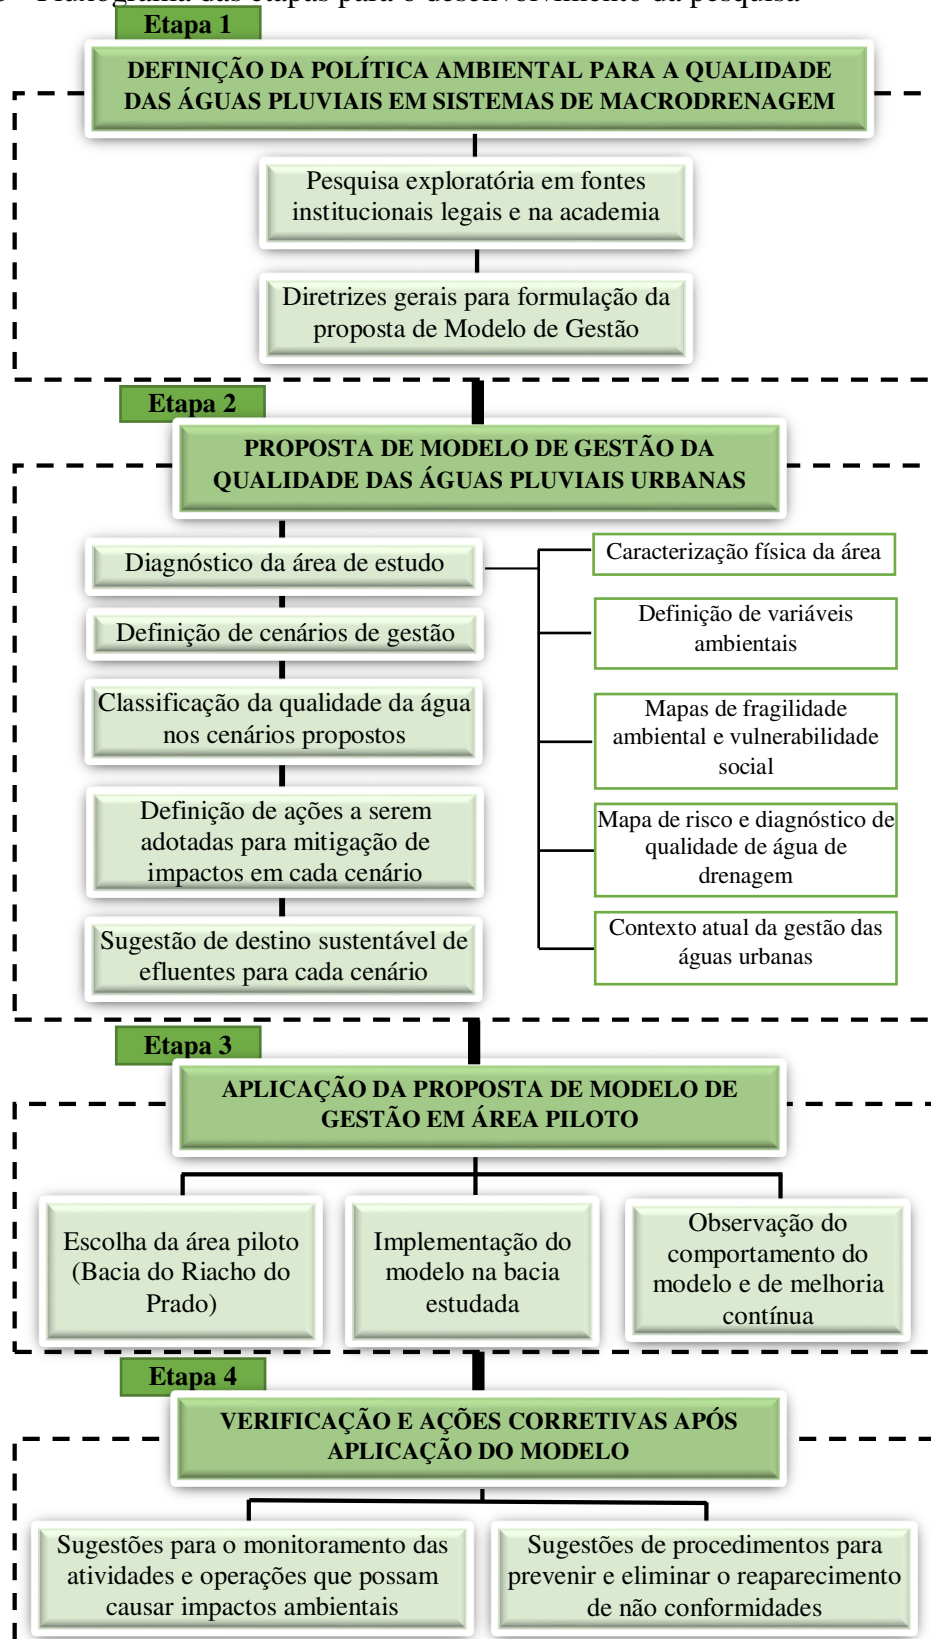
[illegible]

Etapa 1

DEFINIÇÃO DA POLÍTICA AMBIENTAL PARA A QUALIDADE DAS ÁGUAS PLUVIAIS EM SISTEMAS DE MACRODRENAGEM

Pesquisa exploratória em fontes institucionais legais e na academia

Diretrizes gerais para formulação da proposta de Modelo de Gestão

Etapa 2

PROPOSTA DE MODELO DE GESTÃO DA QUALIDADE DAS ÁGUAS PLUVIAIS URBANAS

Diagnóstico da área de estudo

Definição de cenários de gestão

Classificação da qualidade da água nos cenários propostos

Definição de ações a serem adotadas para mitigação de impactos em cada cenário

Sugestão de destino sustentável de efluentes para cada cenário

Caracterização física da área

Definição de variáveis ambientais

Mapas de fragilidade ambiental e vulnerabilidade social

Mapa de risco e diagnóstico de qualidade de água de drenagem

Contexto atual da gestão das águas urbanas

Etapa 3

APLICAÇÃO DA PROPOSTA DE MODELO DE GESTÃO EM ÁREA PILOTO

Escolha da área piloto (Bacia do Riacho do Prado)

Implementação do modelo na bacia estudada

Observação do comportamento do modelo e de melhoria contínua

Etapa 4

VERIFICAÇÃO E AÇÕES CORRETIVAS APÓS APLICAÇÃO DO MODELO

Sugestões para o monitoramento das atividades e operações que possam causar impactos ambientais

Sugestões de procedimentos para prevenir e eliminar o reaparecimento de não conformidades